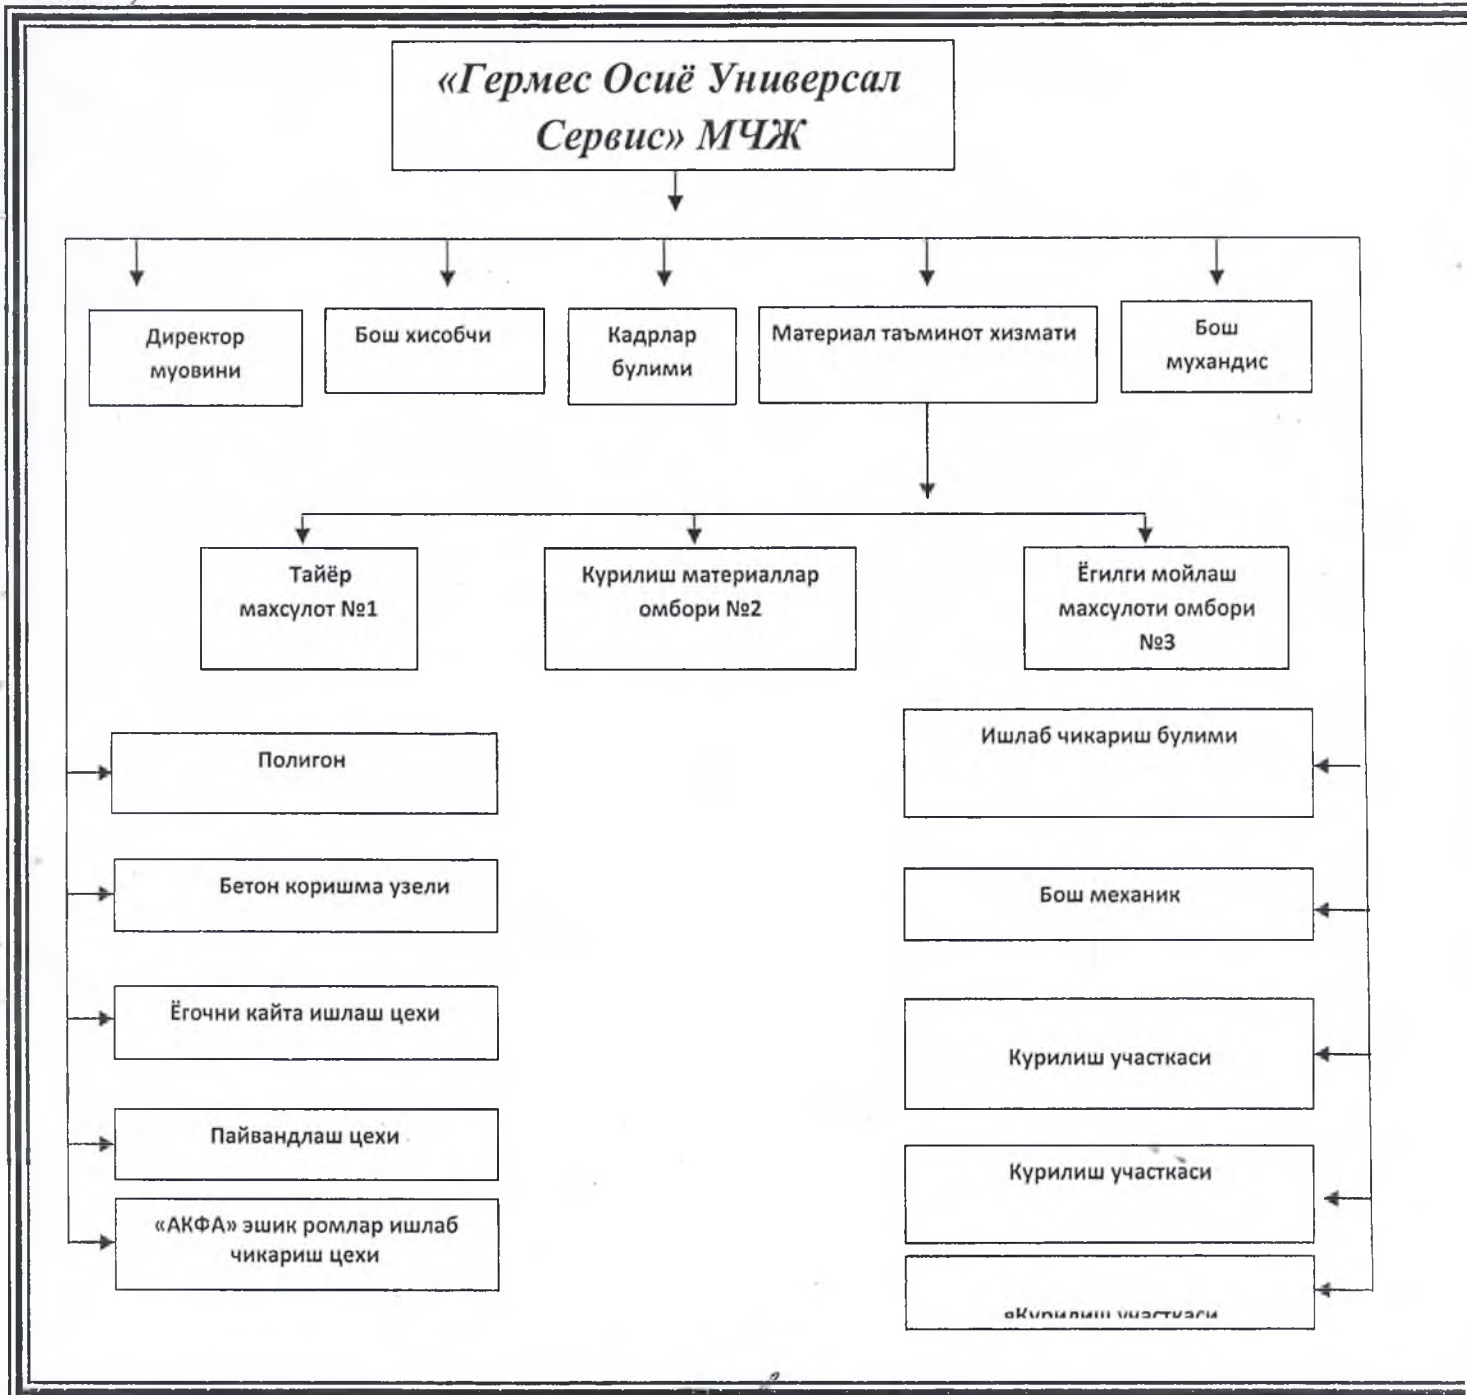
«Гермес Осиё Универсал Сервис» МЧЖ

Директор муовини

Бош хисобчи

Кадрлар булими

Материал таъминот хизмати

Бош мухандис

Тайёр махсулот №1

Курилиш материаллар омбори №2

Ёгилги мойлаш махсулоти омбори №3

Полигон

Бетон коришма узели

Ёгочни кайта ишлаш цехи

Пайвандлаш цехи

«АКФА» эшик ромлар ишлаб чикариш цехи

Ишлаб чикариш булими

Бош механик

Курилиш участкаси

Курилиш участкаси

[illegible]